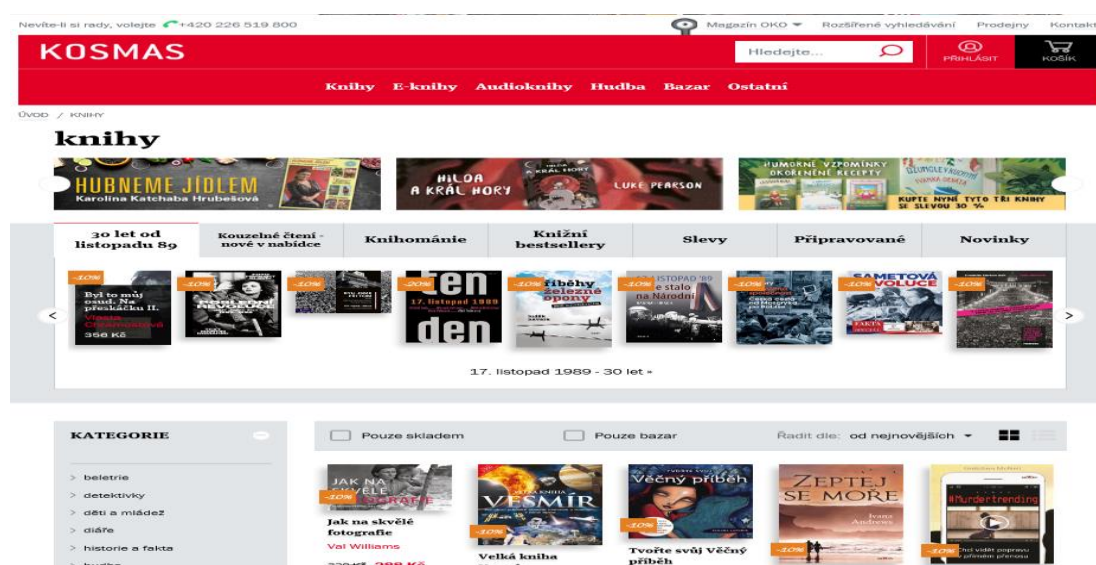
Nevíte-li si rady, volejte +420 226 519 800

Magazín OKO ▾ Rozšířené vyhledávání Prodejny Kontakt

KOSMAS

Hledejte...

PŘIHLÁSIT

KOŠÍK

Knihy E-knihy Audioknihy Hudba Bazar Ostatní

ÚVOD / KNIHY

knihy

HUBNEME JÍDLEM
Karolína Katchaba Hrubešová

HILDA A KRÁL HORY

LUKE PEARSON

HUMORNÉ VZPOMÍNKY OKOŘENĚNÉ RECEPTY

KUPTE NYNÍ TYTO TŘI KNIHY SE SLEVOU 30 %

30 let od listopadu 89

Kouzelné čtení - nové v nabídce

Knihománie

Knižní bestsellery

Slevy

Připravované

Novinky

-10%

Byl to můj osud. Na neskácku II.

Vlasta Chramostová

356 Kč

-10%

-10%

-20%

17. listopad 1989

ten den

-10%

Příběhy železné opony

-10%

listopad '89 se stalo na Národní

-10%

-10%

SAMETOVÁ REVOLUCE

FAKTA

-10%

17. listopad 1989 - 30 let »

KATEGORIE

beletrie

detektivky

děti a mládež

diáře

historie a fakta

hudba

Pouze skladem

Pouze bazar

Řadit dle: od nejnovějších ▾

JAK NA SKVĚLÉ FOTOGRAFIE

-10%

Jak na skvělé fotografie

Val Williams

398 Kč

VELKÁ KNIHA VESMÍR

-10%

Velká kniha

Věčný příběh

-10%

Tvořte svůj Věčný příběh

ZEPTEJ SE MOŘE

Ivana Andrews

-10%

#Murdertrending

-10%